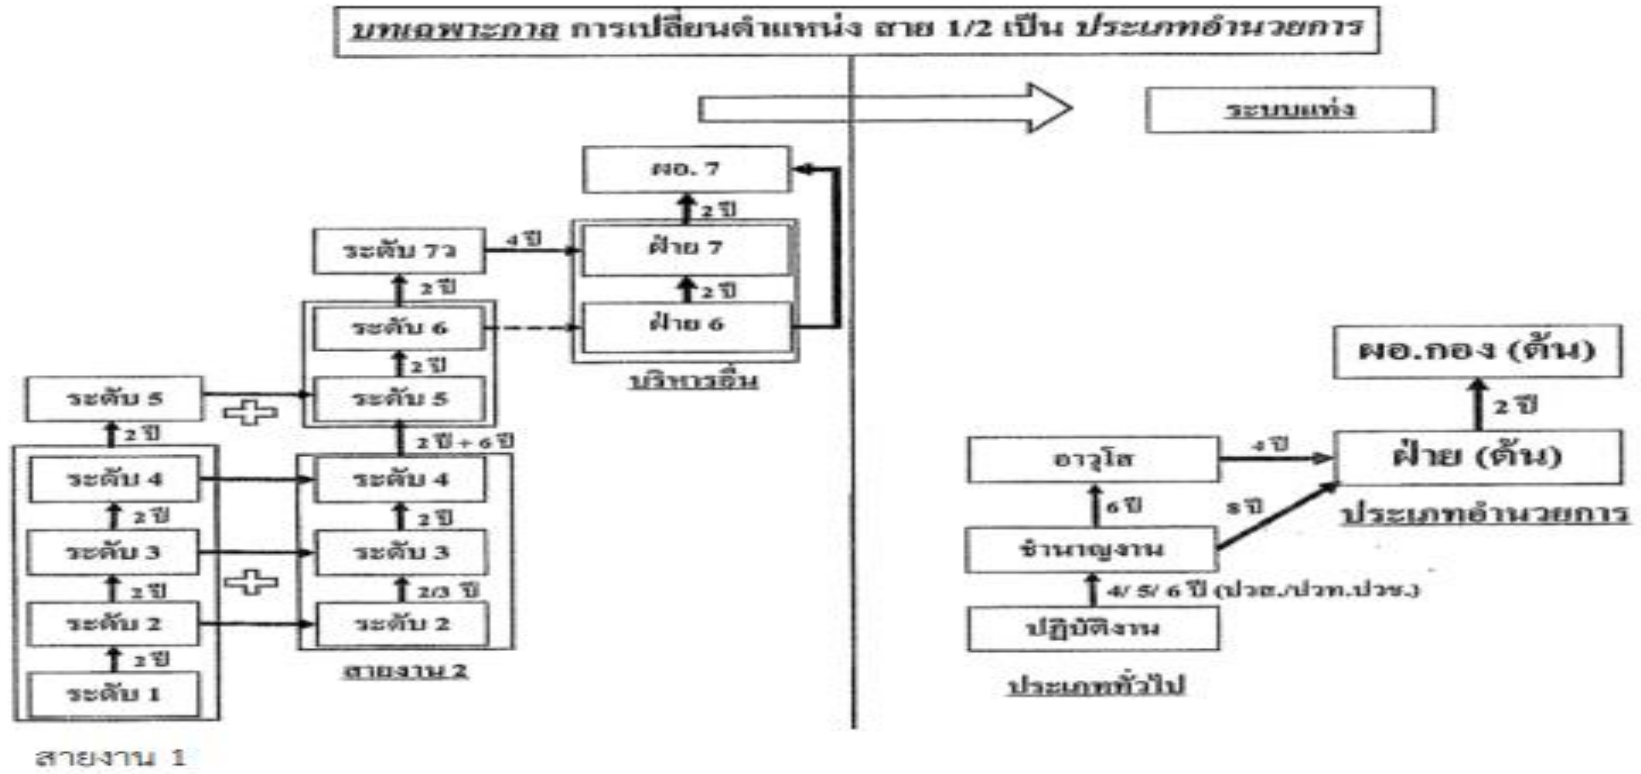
บทเฉพาะกาล การเปลี่ยนตำแหน่ง สาย 1/2 เป็น ประเภทอำนวยการ

ระบบแท่ง

ผอ. 7

2 ปี

ระดับ 7ว

4 ปี

ฝ่าย 7

2 ปี

2 ปี

ระดับ 6

ฝ่าย 6

2 ปี

บริหารอื่น

ระดับ 5

ระดับ 5

2 ปี

2 ปี + 6 ปี

ระดับ 4

ระดับ 4

2 ปี

2 ปี

ระดับ 3

ระดับ 3

2 ปี

2/3 ปี

ระดับ 2

ระดับ 2

2 ปี

ระดับ 1

สายงาน 2

สายงาน 1

ผอ.กอง (ต้น)

2 ปี

อาวุโส

4 ปี

ฝ่าย (ต้น)

6 ปี

8 ปี

ประเภทอำนวยการ

ชำนาญงาน

4/ 5/ 6 ปี (ปวส./ปวท.ปวช.)

ปฏิบัติงาน

ประเภททั่วไป